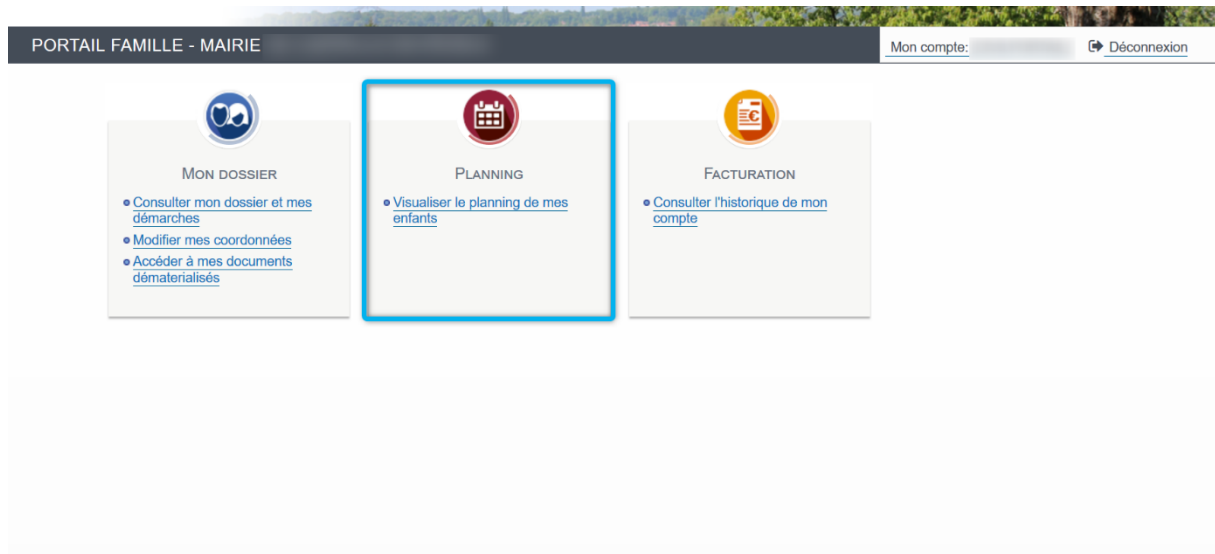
PORTAIL FAMILLE - MAIRIE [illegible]

Mon compte: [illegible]

Déconnexion

MON DOSSIER

Consulter mon dossier et mes démarches

Modifier mes coordonnées

Accéder à mes documents dématerialisés

PLANNING

Visualiser le planning de mes enfants

FACTURATION

Consulter l'historique de mon compte